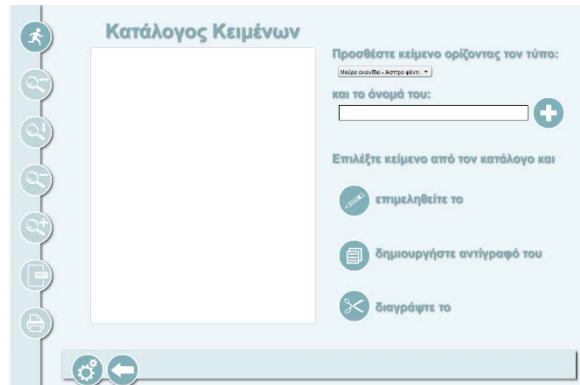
Κατάλογος Κειμένων

Προσθέστε κείμενο ορίζοντας τον τύπο:

Μαύρο σκηνικό - Άσπρα φώτα

και το όνομά του:

Επιλέξτε κείμενο από τον κατάλογο και

επιμεληθείτε το

δημιουργήστε αντίγραφό του

διαγράψτε το